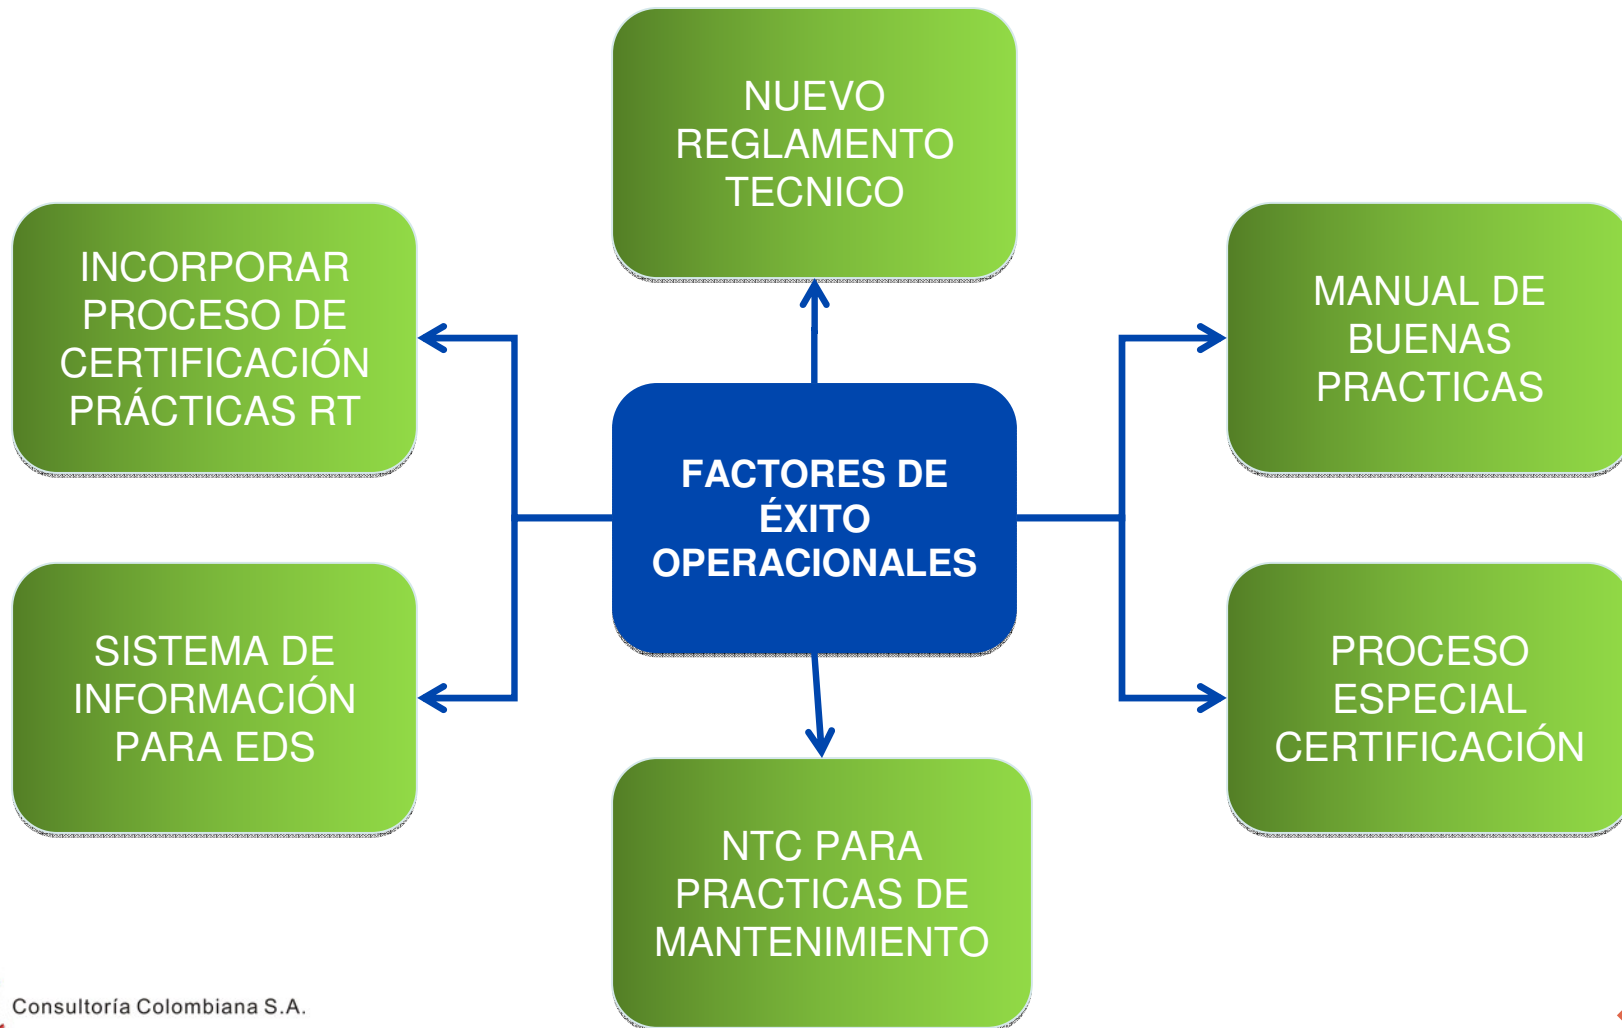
NUEVO REGLAMENTO TECNICO

INCORPORAR PROCESO DE CERTIFICACIÓN PRÁCTICAS RT

MANUAL DE BUENAS PRACTICAS

FACTORES DE ÉXITO OPERACIONALES

SISTEMA DE INFORMACIÓN PARA EDS

PROCESO ESPECIAL CERTIFICACIÓN

NTC PARA PRACTICAS DE MANTENIMIENTO

Consultoría Colombiana S.A.